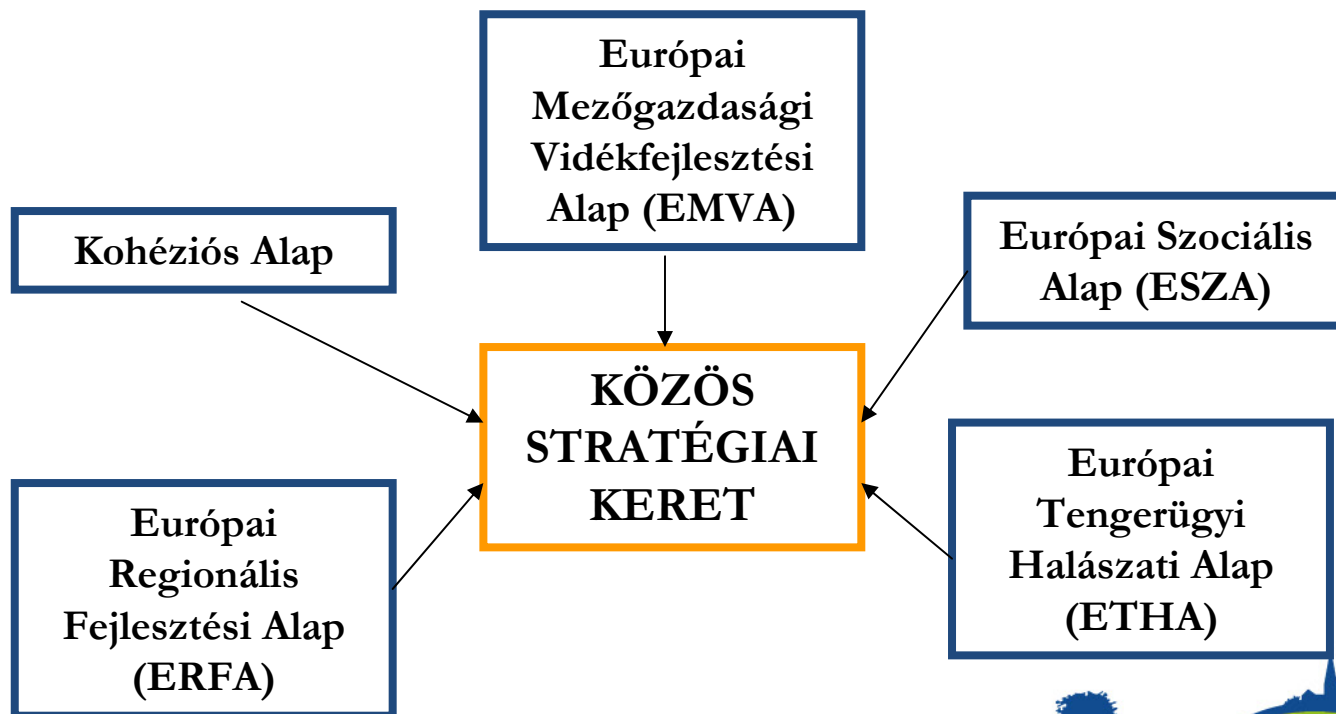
Európai Mezőgazdasági Vidékfejlesztési Alap (EMVA)

Kohéziós Alap

Európai Szociális Alap (ESZA)

KÖZÖS STRATÉGIAI KERET

Európai Regionális Fejlesztési Alap (ERFA)

Európai Tengerügyi Halászati Alap (ETHA)